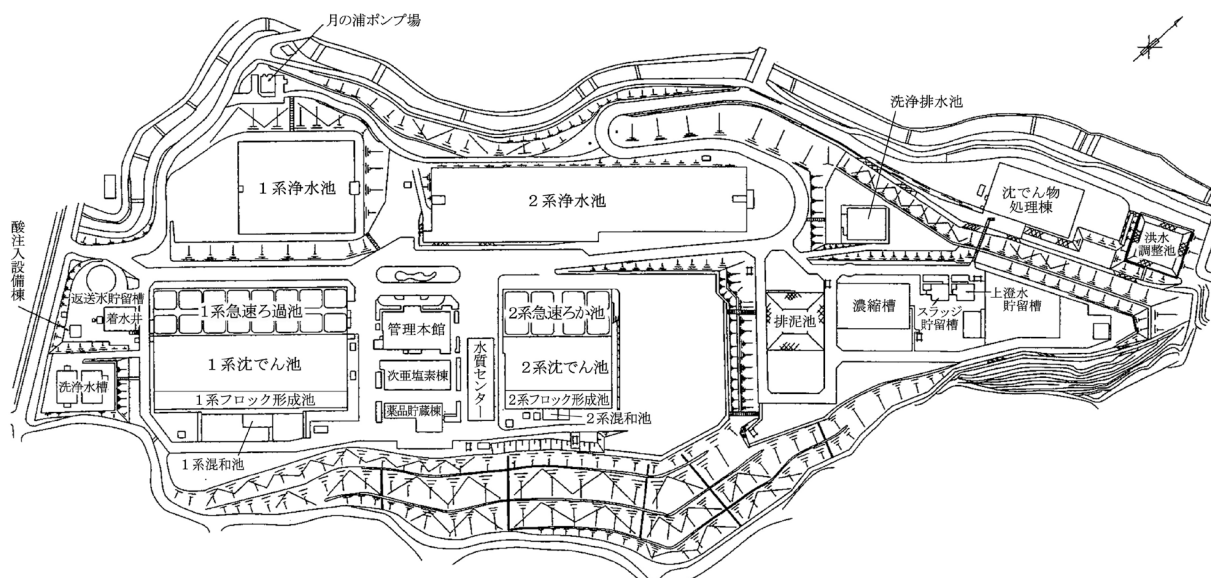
月の浦ポンプ場

洗浄排水池

1系浄水池

2系浄水池

沈でん物処理棟

洪水調整池

酸注入設備棟

返送水貯留槽

着水井

1系急速ろ過池

1系沈でん池

1系フロック形成池

1系混和池

洗浄水槽

管理本館

次亜塩素棟

薬品貯蔵棟

水質センター

2系急速ろか池

2系沈でん池

2系フロック形成池

2系混和池

排泥池

濃縮槽

スラッジ貯留槽

上澄水貯留槽